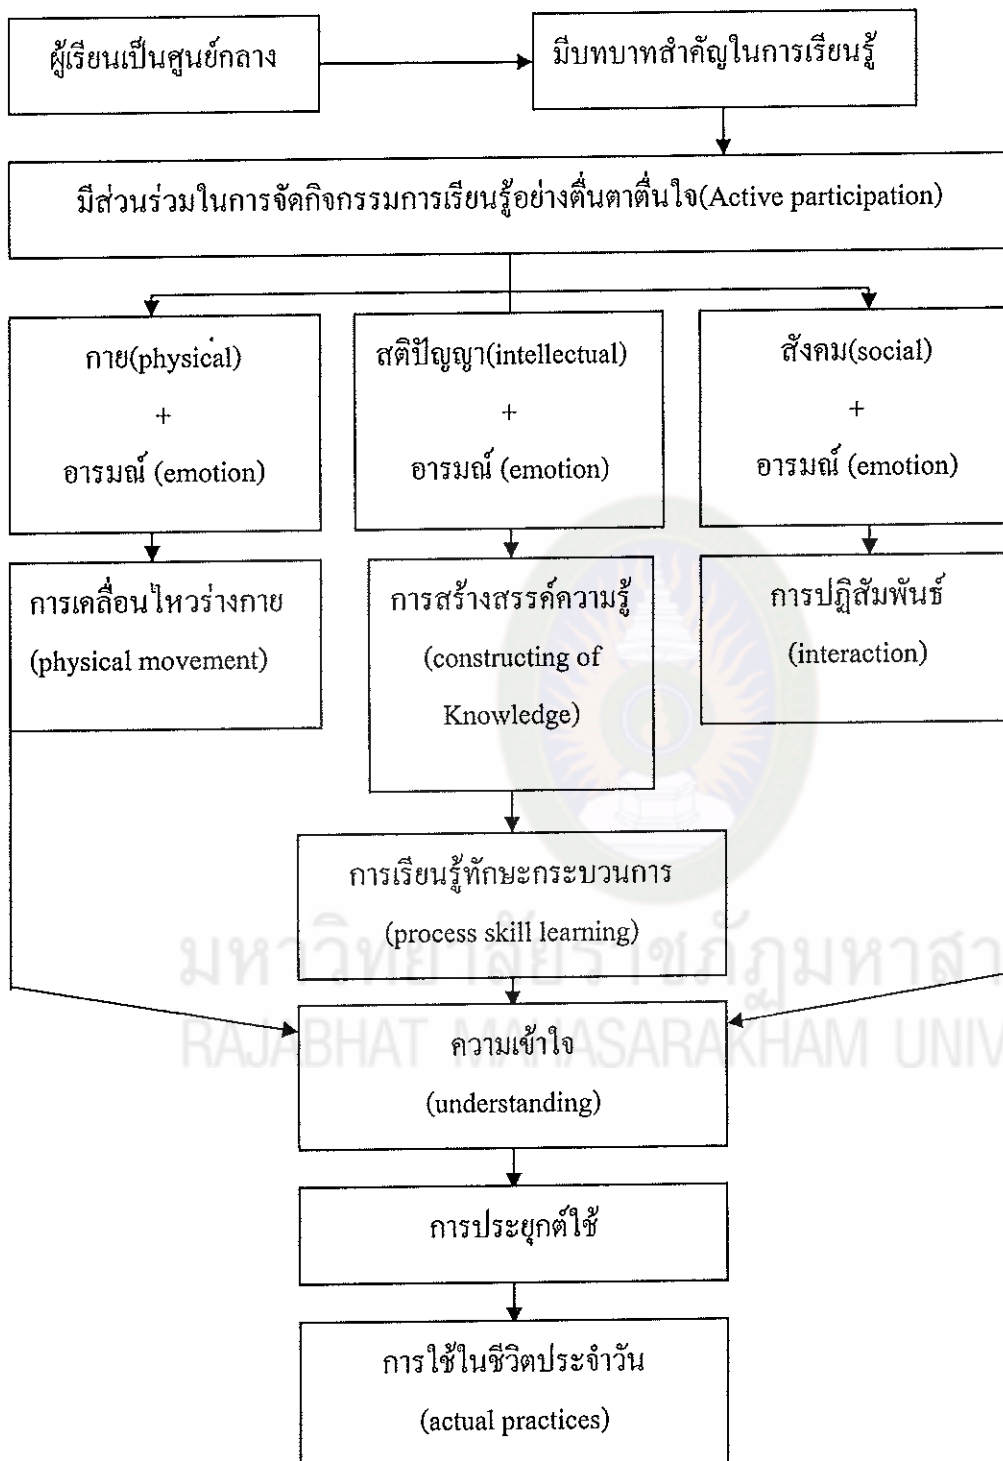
ผู้เรียนเป็นศูนย์กลาง

มีบทบาทสำคัญในการเรียนรู้

มีส่วนร่วมในการจัดกิจกรรมการเรียนรู้อย่างตื่นตาตื่นใจ(Active participation)

กาย(physical)
+
อารมณ์ (emotion)

สติปัญญา(intellectual)
+
อารมณ์ (emotion)

สังคม(social)
+
อารมณ์ (emotion)

การเคลื่อนไหวร่างกาย
(physical movement)

การสร้างสรรค์ความรู้
(constructing of Knowledge)

การปฏิสัมพันธ์
(interaction)

การเรียนรู้ทักษะกระบวนการ
(process skill learning)

ความเข้าใจ
(understanding)

การประยุกต์ใช้

การใช้ในชีวิตประจำวัน
(actual practices)

มหาวิทยาลัยราชภัฏมหาสา
RAJABHAT MAHASARAKHAM UNIV